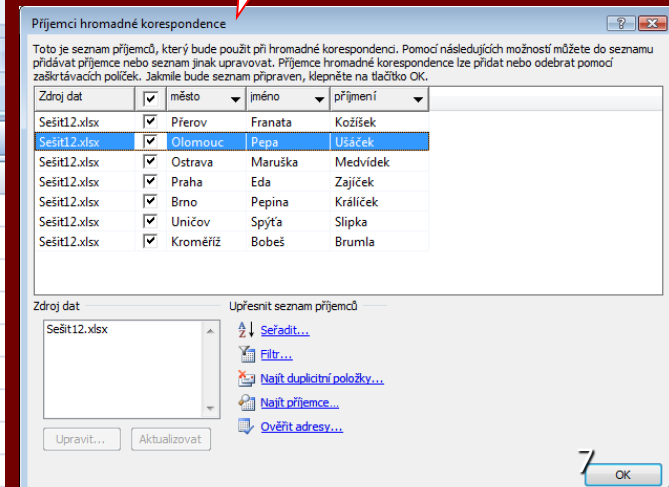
Příjemci hromadné korespondence

? X

Toto je seznam příjemců, který bude použit při hromadné korespondenci. Pomocí následujících možností můžete do seznamu přidávat příjemce nebo seznam jinak upravovat. Příjemce hromadné korespondence lze přidat nebo odebrat pomocí zaškrtávacích políček. Jakmile bude seznam připraven, klepněte na tlačítko OK.

| Zdroj dat | ☑ | město | jméno | příjmení |
|---|---|---|---|---|
| Sešit12.xlsx | ☑ | Přerov | Franata | Kožíšek |
| Sešit12.xlsx | ☑ | Olomouc | Pepa | Ušáček |
| Sešit12.xlsx | ☑ | Ostrava | Maruška | Medvídek |
| Sešit12.xlsx | ☑ | Praha | Eda | Zajíček |
| Sešit12.xlsx | ☑ | Brno | Pepina | Králíček |
| Sešit12.xlsx | ☑ | Uničov | Spýťa | Slipka |
| Sešit12.xlsx | ☑ | Kroměříž | Bobeš | Brumla |

Zdroj dat

Sešit12.xlsx

Upravit... Aktualizovat

Upřesnit seznam příjemců

Seřadit...

Filtr...

Najít duplicitní položky...

Najít příjemce...

Ověřit adresy...

7

OK